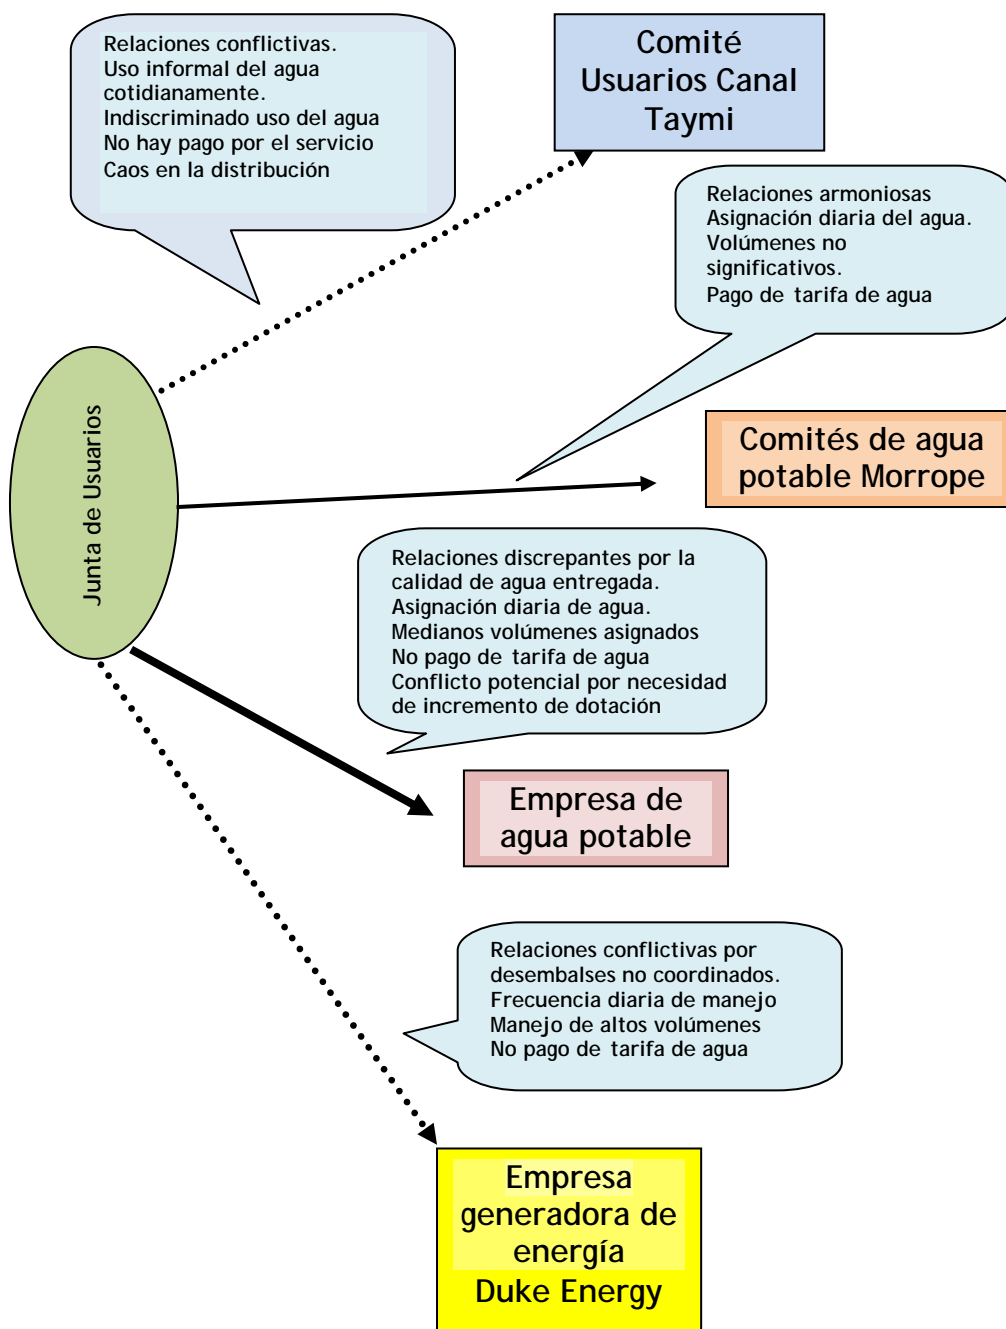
Relaciones conflictivas.
Uso informal del agua cotidianamente.
Indiscriminado uso del agua
No hay pago por el servicio
Caos en la distribución

Comité Usuarios Canal Taymi

Relaciones armoniosas
Asignación diaria del agua.
Volúmenes no significativos.
Pago de tarifa de agua

Junta de Usuarios

Comités de agua potable Morrope

Relaciones discrepantes por la calidad de agua entregada.
Asignación diaria de agua.
Medianos volúmenes asignados
No pago de tarifa de agua
Conflicto potencial por necesidad de incremento de dotación

Empresa de agua potable

Relaciones conflictivas por desembalses no coordinados.
Frecuencia diaria de manejo
Manejo de altos volúmenes
No pago de tarifa de agua

Empresa generadora de energía
Duke Energy